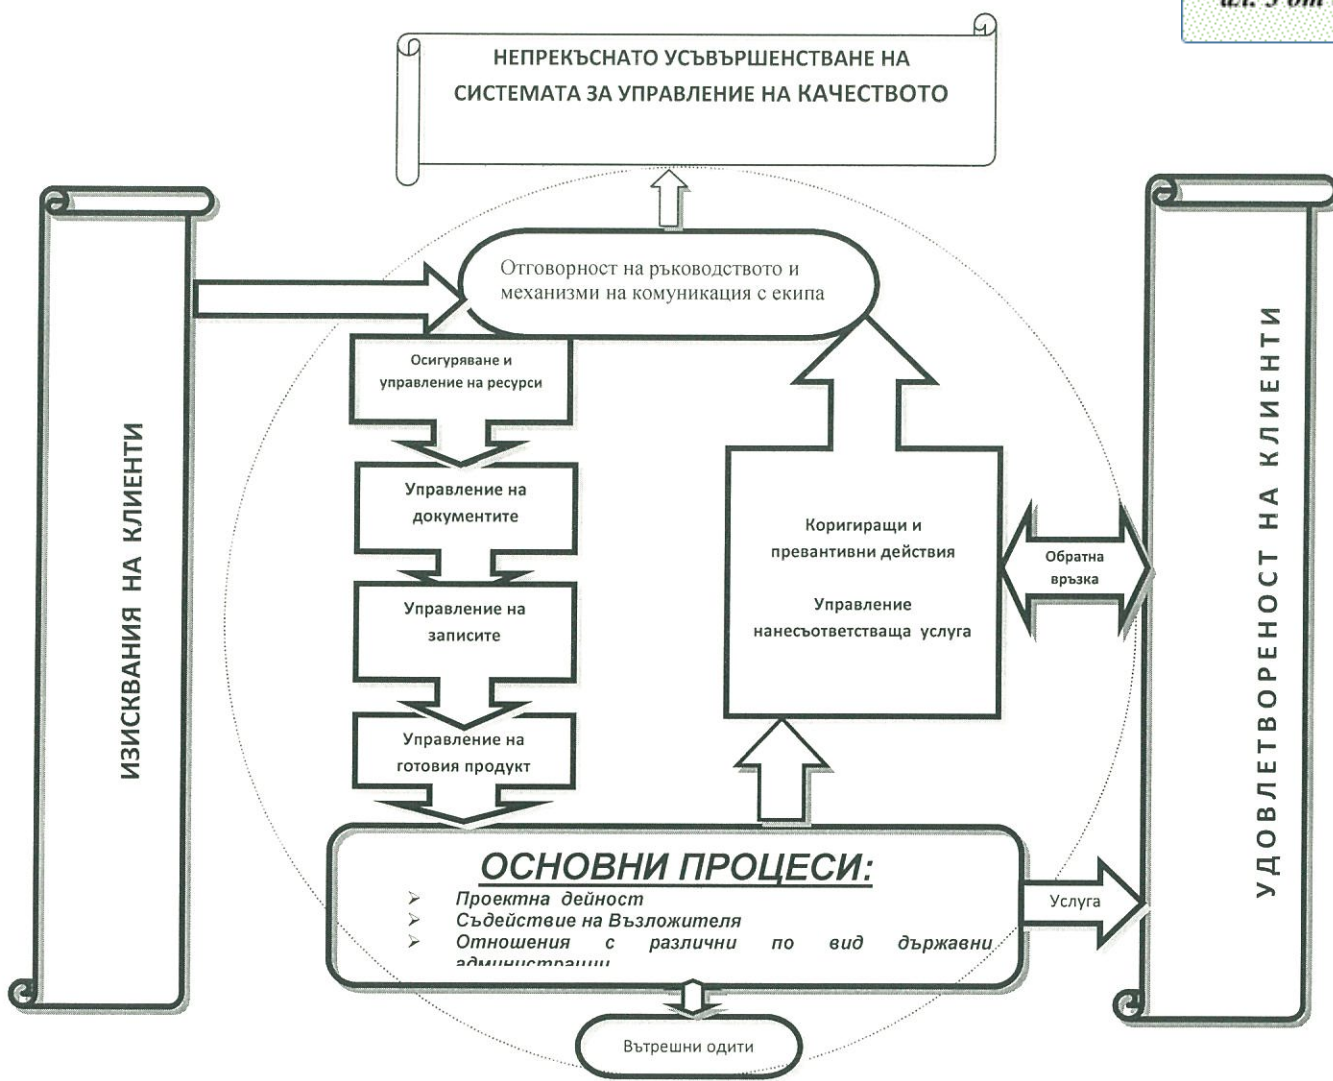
ал. 5 от

НЕПРЕКЪСНАТО УСЪВЪРШЕНСТВАНЕ НА СИСТЕМАТА ЗА УПРАВЛЕНИЕ НА КАЧЕСТВОТО

ИЗИСКВАНИЯ НА КЛИЕНТИ

Отговорност на ръководството и механизми на комуникация с екипа

Осигуряване и управление на ресурси

Управление на документите

Управление на записите

Управление на готовия продукт

Коригиращи и превантивни действия

Управление нанесъответстваща услуга

Обратна връзка

УДОВЛЕТВОРЕНОСТ НА КЛИЕНТИ

ОСНОВНИ ПРОЦЕСИ:
➢ Проектна дейност
➢ Съдействие на Възложителя
➢ Отношения с различни по вид държавни администрации

Услуга

Вътрешни одити